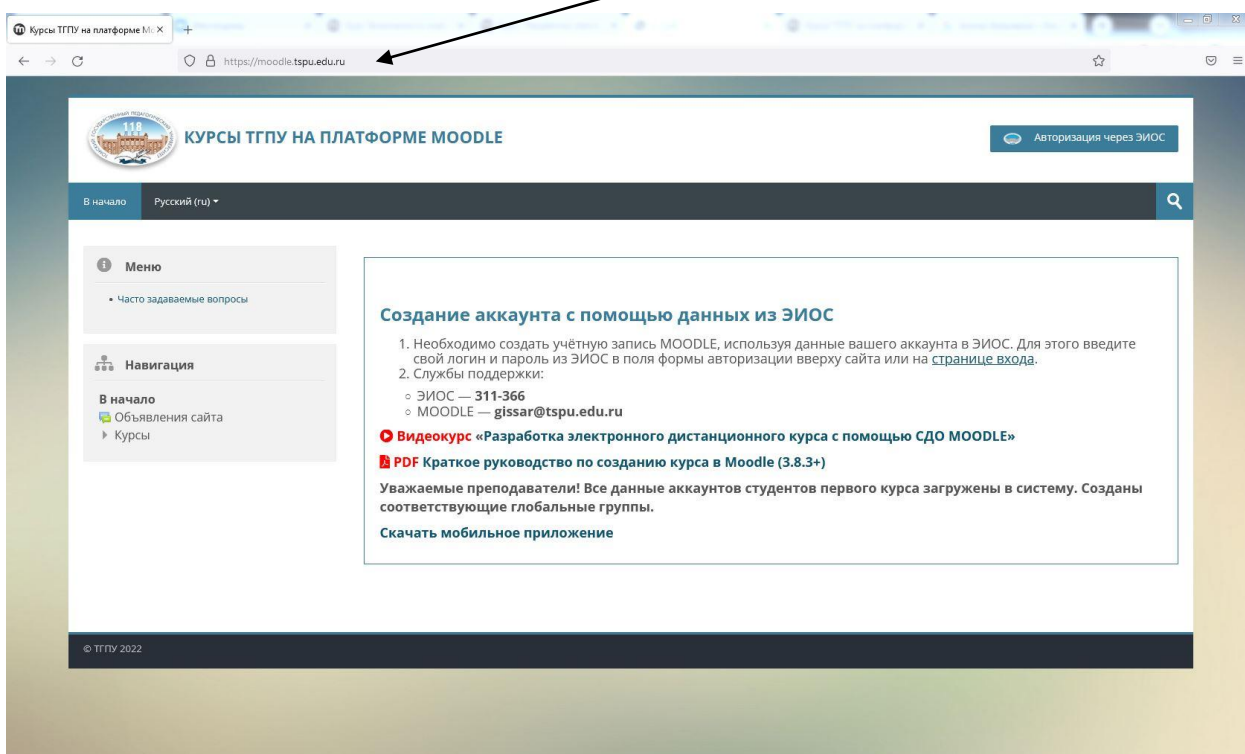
Курсы ТГПУ на платформе Mo ×
https://moodle.tspu.edu.ru

КУРСЫ ТГПУ НА ПЛАТФОРМЕ MOODLE

Авторизация через ЭИОС

В начало
Русский (ru)

Меню
• Часто задаваемые вопросы

Навигация
В начало
Объявления сайта
Курсы

Создание аккаунта с помощью данных из ЭИОС

1. Необходимо создать учётную запись MOODLE, используя данные вашего аккаунта в ЭИОС. Для этого введите свой логин и пароль из ЭИОС в поля формы авторизации вверху сайта или на странице входа.
2. Службы поддержки:
◦ ЭИОС — 311-366
◦ MOODLE — gissar@tspu.edu.ru

Видеокурс «Разработка электронного дистанционного курса с помощью СДО MOODLE»

PDF Краткое руководство по созданию курса в Moodle (3.8.3+)

Уважаемые преподаватели! Все данные аккаунтов студентов первого курса загружены в систему. Созданы соответствующие глобальные группы.

Скачать мобильное приложение

© ТГПУ 2022